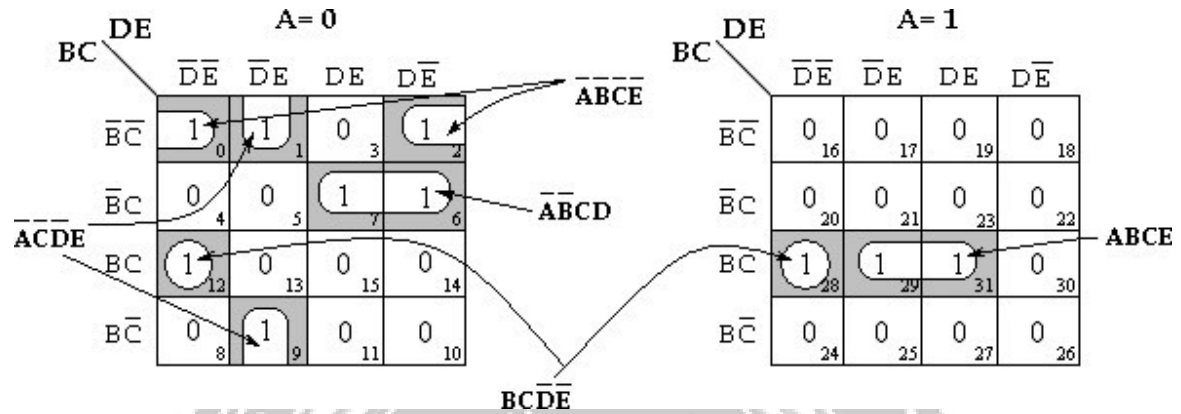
A= 0

BC DE

| | $\overline{D}\overline{E}$ | $\overline{D}E$ | DE | $D\overline{E}$ |
|---|---|---|---|---|
| $\overline{B}\overline{C}$ | 1 0 | 1 1 | 0 3 | 1 2 |
| $\overline{B}C$ | 0 4 | 0 5 | 1 7 | 1 6 |
| BC | 1 12 | 0 13 | 0 15 | 0 14 |
| $B\overline{C}$ | 0 8 | 1 9 | 0 11 | 0 10 |

$\overline{A}\overline{B}\overline{C}\overline{E}$

$\overline{A}\overline{B}CD$

$\overline{A}\overline{C}\overline{D}E$

A= 1

BC DE

| | $\overline{D}\overline{E}$ | $\overline{D}E$ | DE | $D\overline{E}$ |
|---|---|---|---|---|
| $\overline{B}\overline{C}$ | 0 16 | 0 17 | 0 19 | 0 18 |
| $\overline{B}C$ | 0 20 | 0 21 | 0 23 | 0 22 |
| BC | 1 28 | 1 29 | 1 31 | 0 30 |
| $B\overline{C}$ | 0 24 | 0 25 | 0 27 | 0 26 |

ABCE

$BC\overline{D}\overline{E}$